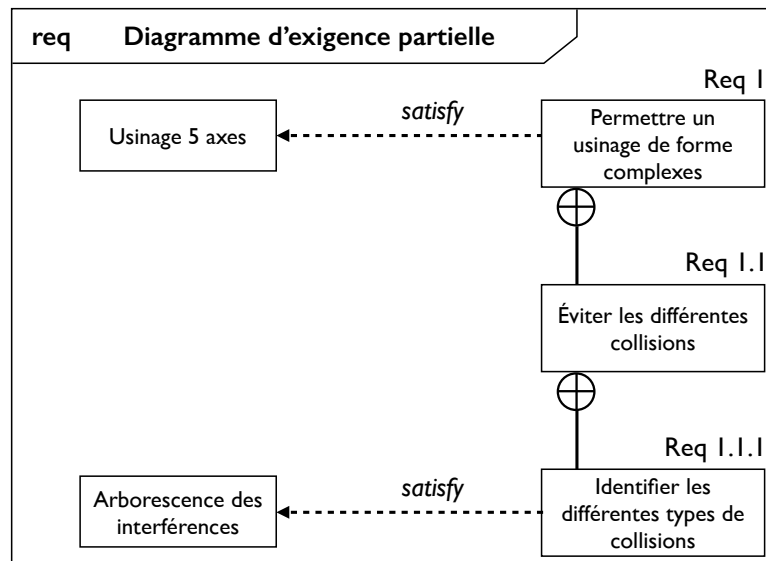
req Diagramme d'exigence partielle

Req 1

Usinage 5 axes

satisfy

Permettre un usinage de forme complexes

Req 1.1

Éviter les différentes collisions

Req 1.1.1

Arborescence des interférences

satisfy

Identifier les différentes types de collisions